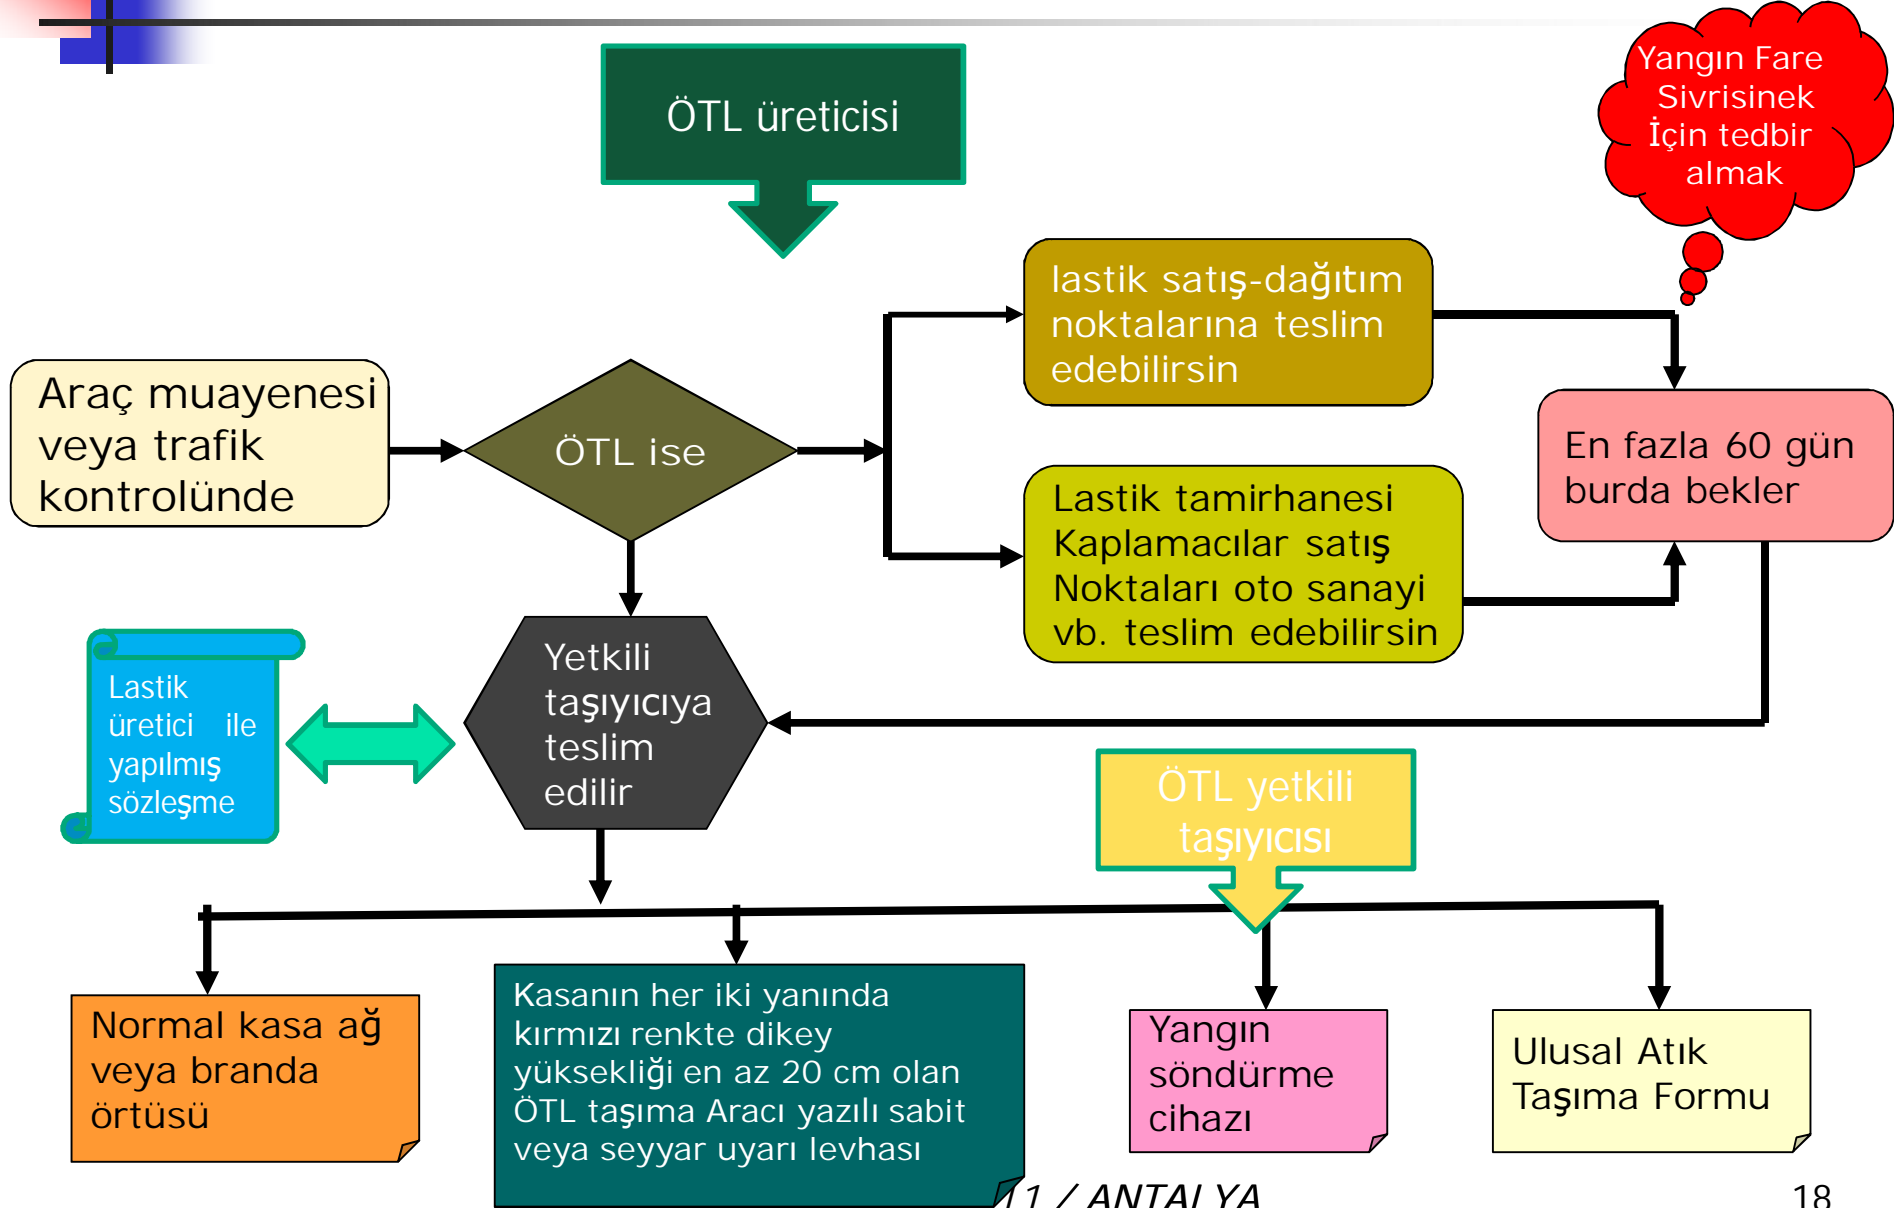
ÖTL üreticisi

Yangın Fare Sivrisinek İçin tedbir almak

lastik satış-dağıtım noktalarına teslim edebilirsin

Araç muayenesi veya trafik kontrolünde

ÖTL ise

En fazla 60 gün burda bekler

Lastik tamirhanesi Kaplamacılar satış Noktaları oto sanayi vb. teslim edebilirsin

Lastik üretici ile yapılmış sözleşme

Yetkili taşıyıcıya teslim edilir

ÖTL yetkili taşıyıcısı

Normal kasa ağ veya branda örtüsü

Kasanın her iki yanında kırmızı renkte dikey yüksekliği en az 20 cm olan ÖTL taşıma Aracı yazılı sabit veya seyyar uyarı levhası

Yangın söndürme cihazı

Ulusal Atık Taşıma Formu

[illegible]1 / ANTALYA

18